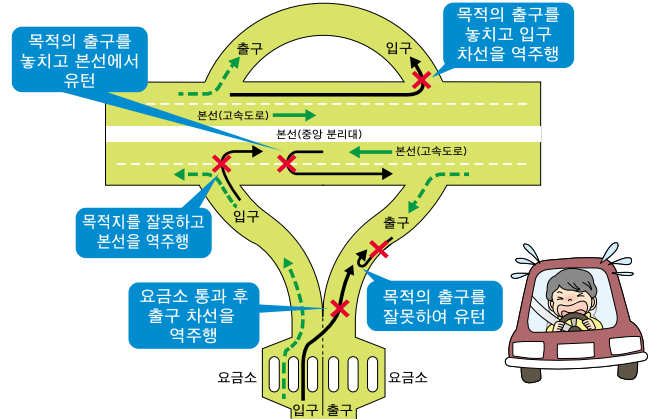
목적의 출구를 놓치고 본선에서 유턴

출구

입구

목적의 출구를 놓치고 입구 차선을 역주행

본선(고속도로)

본선(중앙 분리대)

본선(고속도로)

입구

출구

목적지를 잘못하고 본선을 역주행

요금소 통과 후 출구 차선을 역주행

목적의 출구를 잘못하여 유턴

요금소

요금소

입구

출구